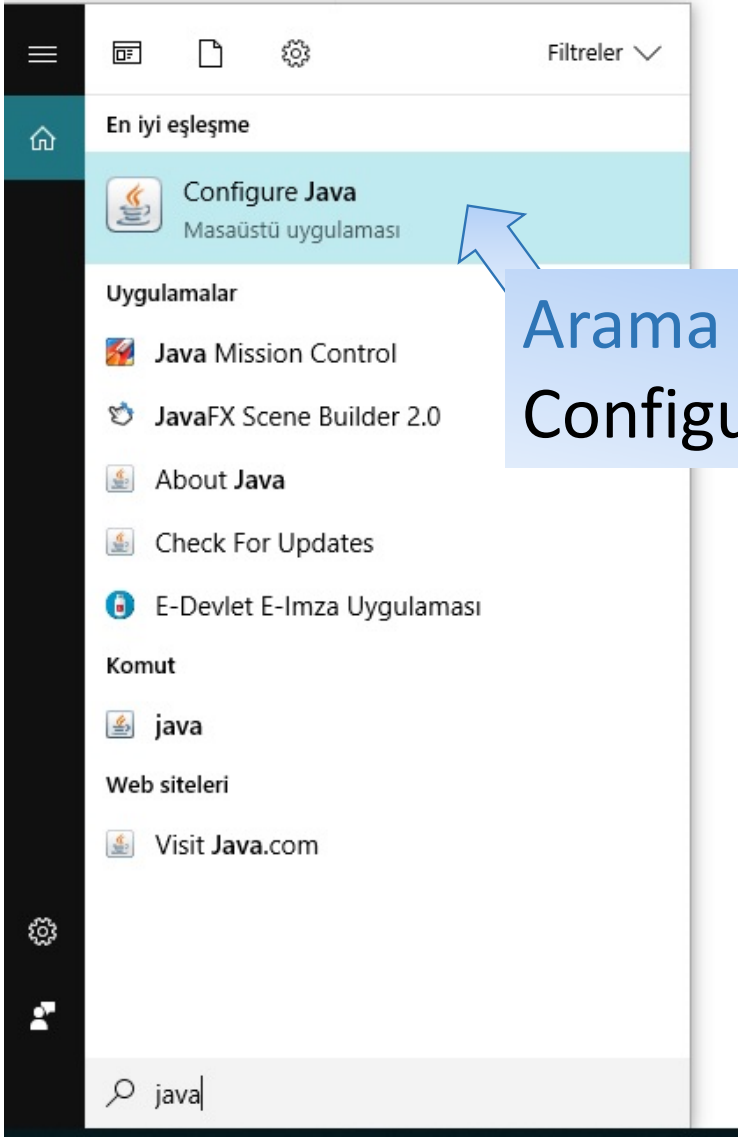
Filtreler

En iyi eşleşme

Configure Java
Masaüstü uygulaması

Arama
Configu

Uygulamalar

Java Mission Control

JavaFX Scene Builder 2.0

About Java

Check For Updates

E-Devlet E-Imza Uygulaması

Komut

java

Web siteleri

Visit Java.com

java